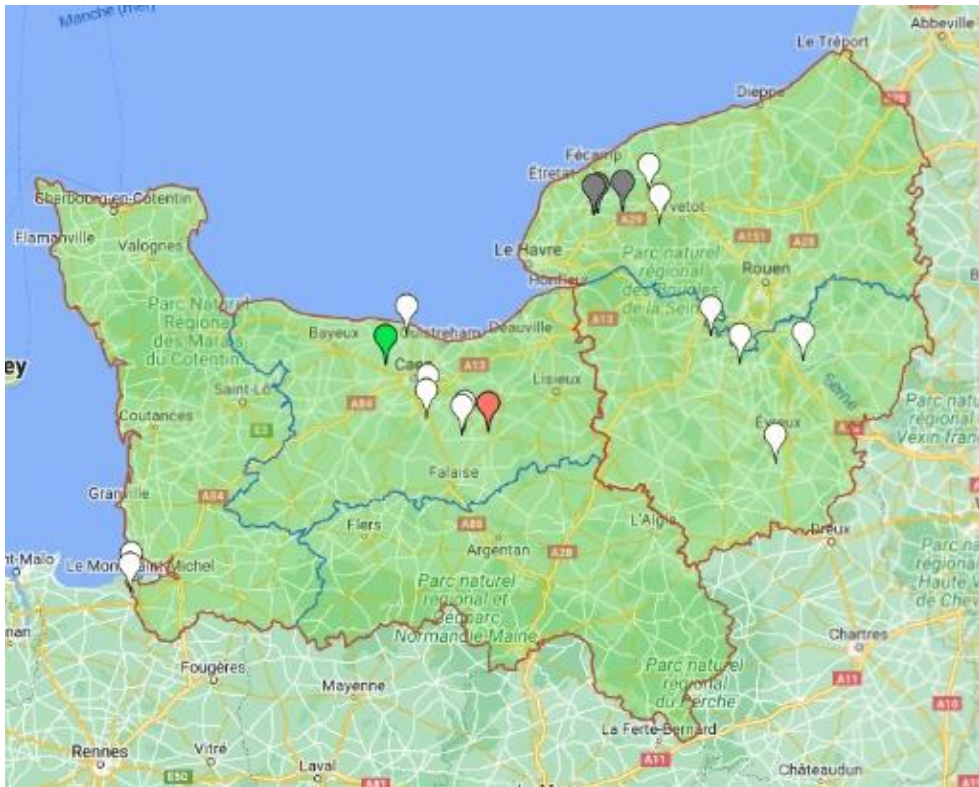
Manche (mer)
Abbeville
Le Tréport
Dieppe
A28
Fécamp
Étretat
Yvetot
A29
A151
A28
Le Havre
Parc naturel régional des Boucles de la Seine
Honfleur
Rouen
A13
Cherbourg-en-Cotentin
Flamanville
Valognes
Parc Naturel Régional des Marais du Cotentin
Bayeux
Ouistreham
Deauville
Caen
A13
Lisieux
Seine
Parc naturel régional du Vexin français
ey
Saint-Lô
A84
Coutances
E3
Évreux
A13
Falaise
Granville
A84
L'Aigle
Dreux
Flers
A88
Argentan
A28
t-Malo
Le Mont-Saint-Michel
Parc naturel régional et géoparc Normandie-Maine
Parc naturel régional de la Haute Vallée de Chevreuse
nan
Chartres
Fougères
Mayenne
Parc naturel régional du Perche
A11
A10
Rennes
Vitré
La Ferté-Bernard
E50
Laval
A11
Châteaudun